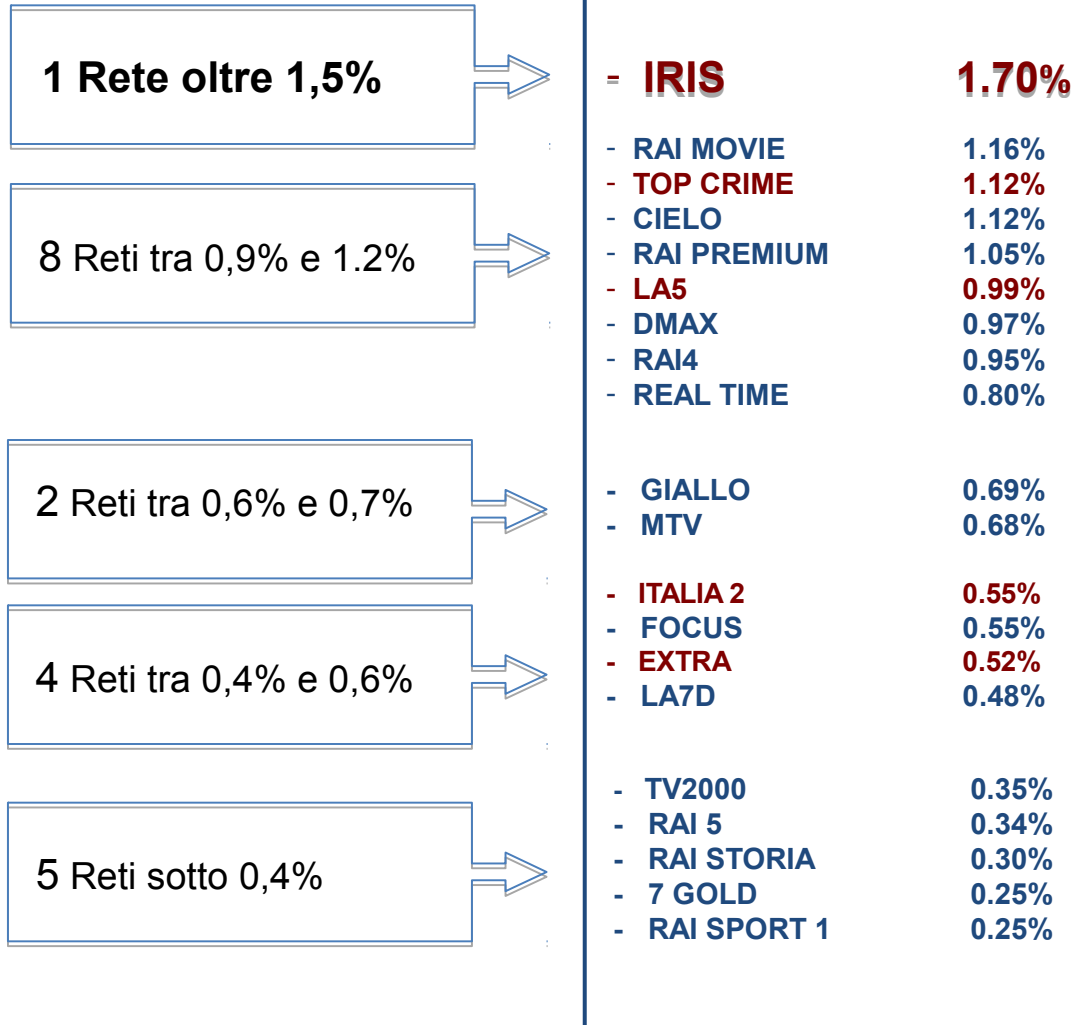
1 Rete oltre 1,5%

- IRIS 1.70%

8 Reti tra 0,9% e 1.2%

- RAI MOVIE 1.16%
- TOP CRIME 1.12%
- CIELO 1.12%
- RAI PREMIUM 1.05%
- LA5 0.99%
- DMAX 0.97%
- RAI4 0.95%
- REAL TIME 0.80%

2 Reti tra 0,6% e 0,7%

- GIALLO 0.69%
- MTV 0.68%

4 Reti tra 0,4% e 0,6%

- ITALIA 2 0.55%
- FOCUS 0.55%
- EXTRA 0.52%
- LA7D 0.48%

5 Reti sotto 0,4%

- TV2000 0.35%
- RAI 5 0.34%
- RAI STORIA 0.30%
- 7 GOLD 0.25%
- RAI SPORT 1 0.25%